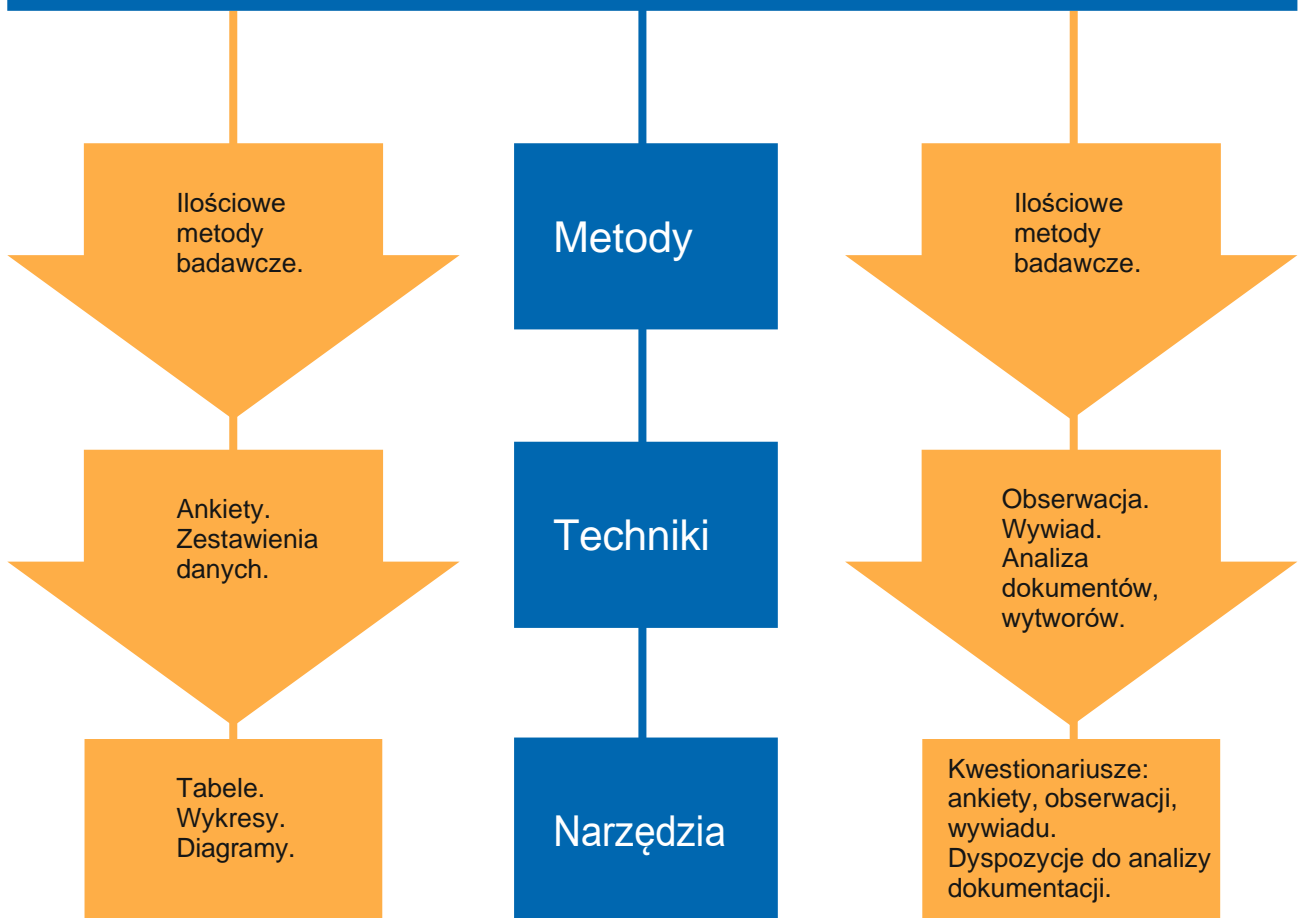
Ilościowe metody badawcze.

Metody

Ilościowe metody badawcze.

Ankiety. Zestawienia danych.

Techniki

Obserwacja. Wywiad. Analiza dokumentów, wytworów.

Tabele. Wykresy. Diagramy.

Narzędzia

Kwestionariusze: ankiety, obserwacji, wywiadu. Dyspozycje do analizy dokumentacji.